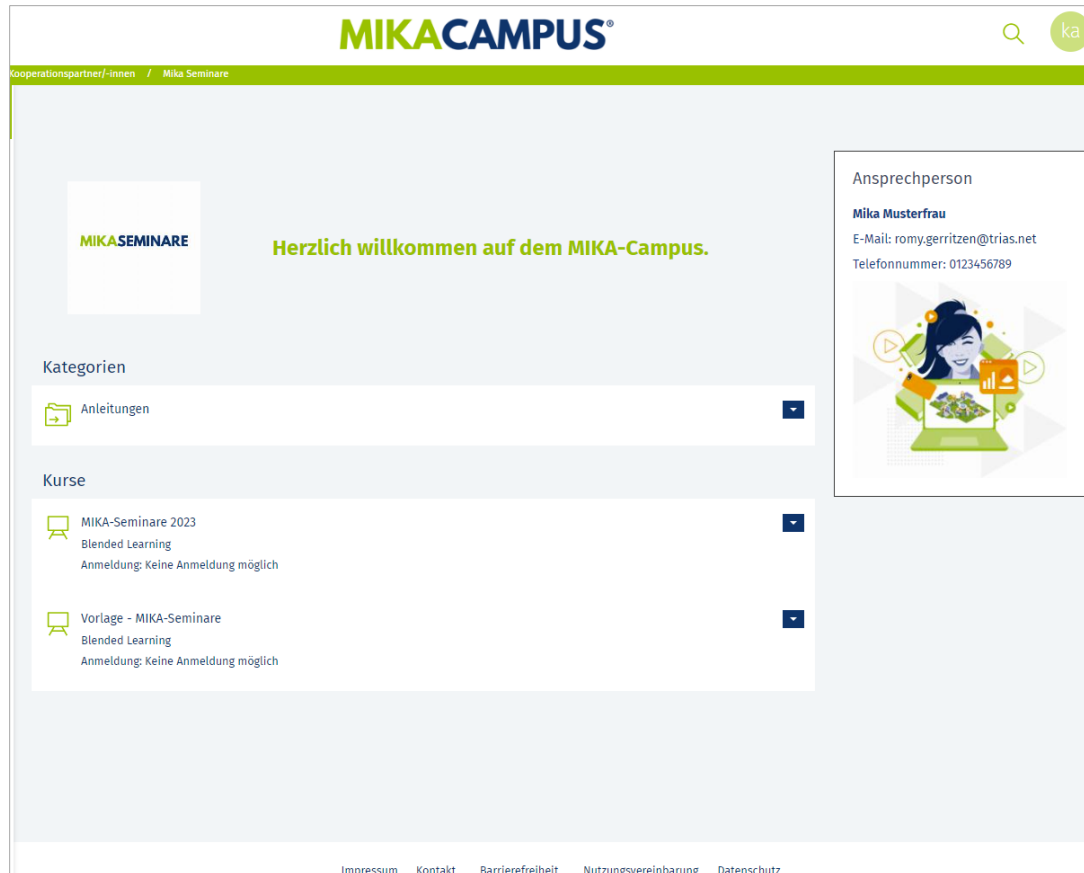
MIKACAMPUS®

ka

Kooperationspartner/-innen / Mika Seminare

MIKASEMINARE

Herzlich willkommen auf dem MIKA-Campus.

Ansprechperson

Mika Musterfrau

E-Mail: romy.gerritzen@trias.net

Telefonnummer: 0123456789

Kategorien

Anleitungen

Kurse

MIKA-Seminare 2023
Blended Learning
Anmeldung: Keine Anmeldung möglich

Vorlage - MIKA-Seminare
Blended Learning
Anmeldung: Keine Anmeldung möglich

Impressum Kontakt Barrierefreiheit Nutzungsvereinbarung Datenschutz